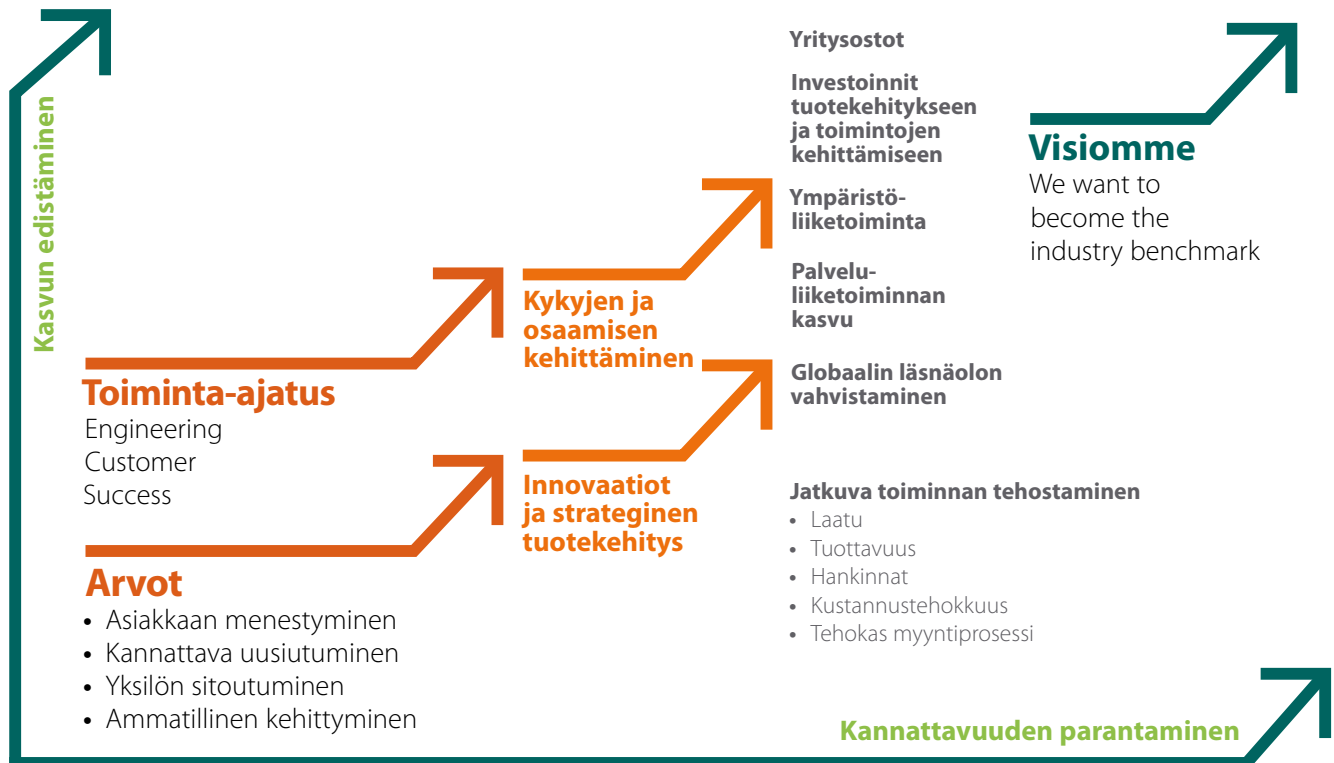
Kasvun edistäminen

Toiminta-ajatus
Engineering
Customer
Success

Arvot
• Asiakkaan menestyminen
• Kannattava uusiutuminen
• Yksilön sitoutuminen
• Ammatillinen kehittyminen

Kykyjen ja osaamisen kehittäminen

Innovaatiot ja strateginen tuotekehitys

Yritysostot

Investoinnit tuotekehitykseen ja toimintojen kehittämiseen

Ympäristöliiketoiminta

Palveluliiketoiminnan kasvu

Globaalin läsnäolon vahvistaminen

Jatkuva toiminnan tehostaminen
• Laatu
• Tuottavuus
• Hankinnat
• Kustannustehokkuus
• Tehokas myyntiprosessi

Visiomme
We want to become the industry benchmark

Kannattavuuden parantaminen